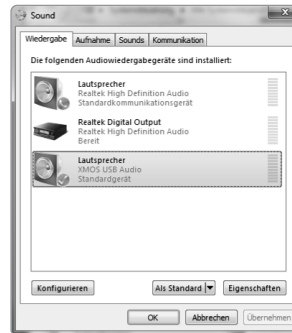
Sound

Wiedergabe | Aufnahme | Sounds | Kommunikation

Die folgenden Audiowiedergabegeräte sind installiert:

Lautsprecher
Realtek High Definition Audio
Standardkommunikationsgerät

Realtek Digital Output
Realtek High Definition Audio
Bereit

Lautsprecher
XMOS USB Audio
Standardgerät

Konfigurieren | Als Standard | Eigenschaften

OK | Abbrechen | Übernehmen